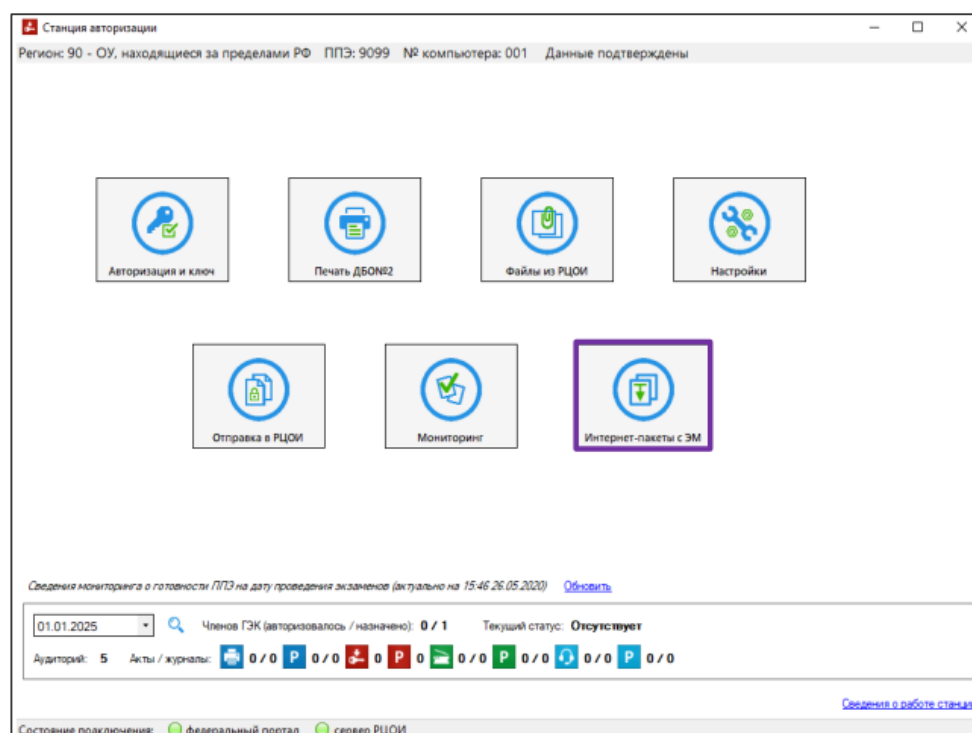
Станция авторизации

Регион: 90 - ОУ, находящиеся за пределами РФ ППЭ: 9099 № компьютера: 001 Данные подтверждены

Авторизация и ключ

Печать ДБО№2

Файлы из РЦОИ

Настройки

Отправка в РЦОИ

Мониторинг

Интернет-пакеты с ЭМ

Сведения мониторинга о готовности ППЭ на дату проведения экзаменов (актуально на 15:46 26.05.2020) Обновить

01.01.2025 Членов ГЭК (авторизовалось / назначено): 0 / 1 Текущий статус: Отсутствует

Аудиторий: 5 Акты / журналы: 0 / 0 P 0 / 0 0 P 0 0 / 0 P 0 / 0 0 / 0 P 0 / 0

Сведения о работе станц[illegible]

Состояние подключения: федеральный портал сервер РЦОИ